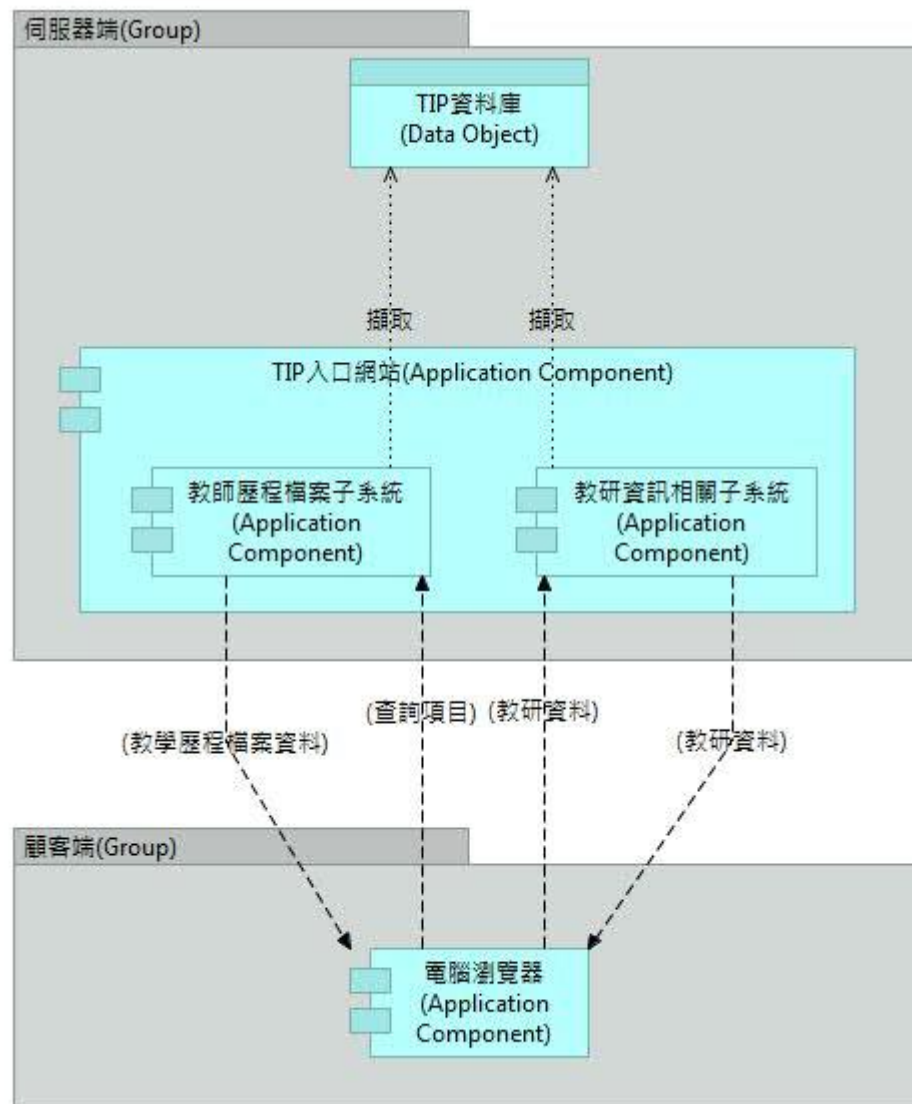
伺服器端(Group)

TIP資料庫
(Data Object)

擷取

擷取

TIP入口網站(Application Component)

教師歷程檔案子系統
(Application Component)

教研資訊相關子系統
(Application Component)

(教學歷程檔案資料)

(查詢項目)

(教研資料)

(教研資料)

顧客端(Group)

電腦瀏覽器
(Application Component)